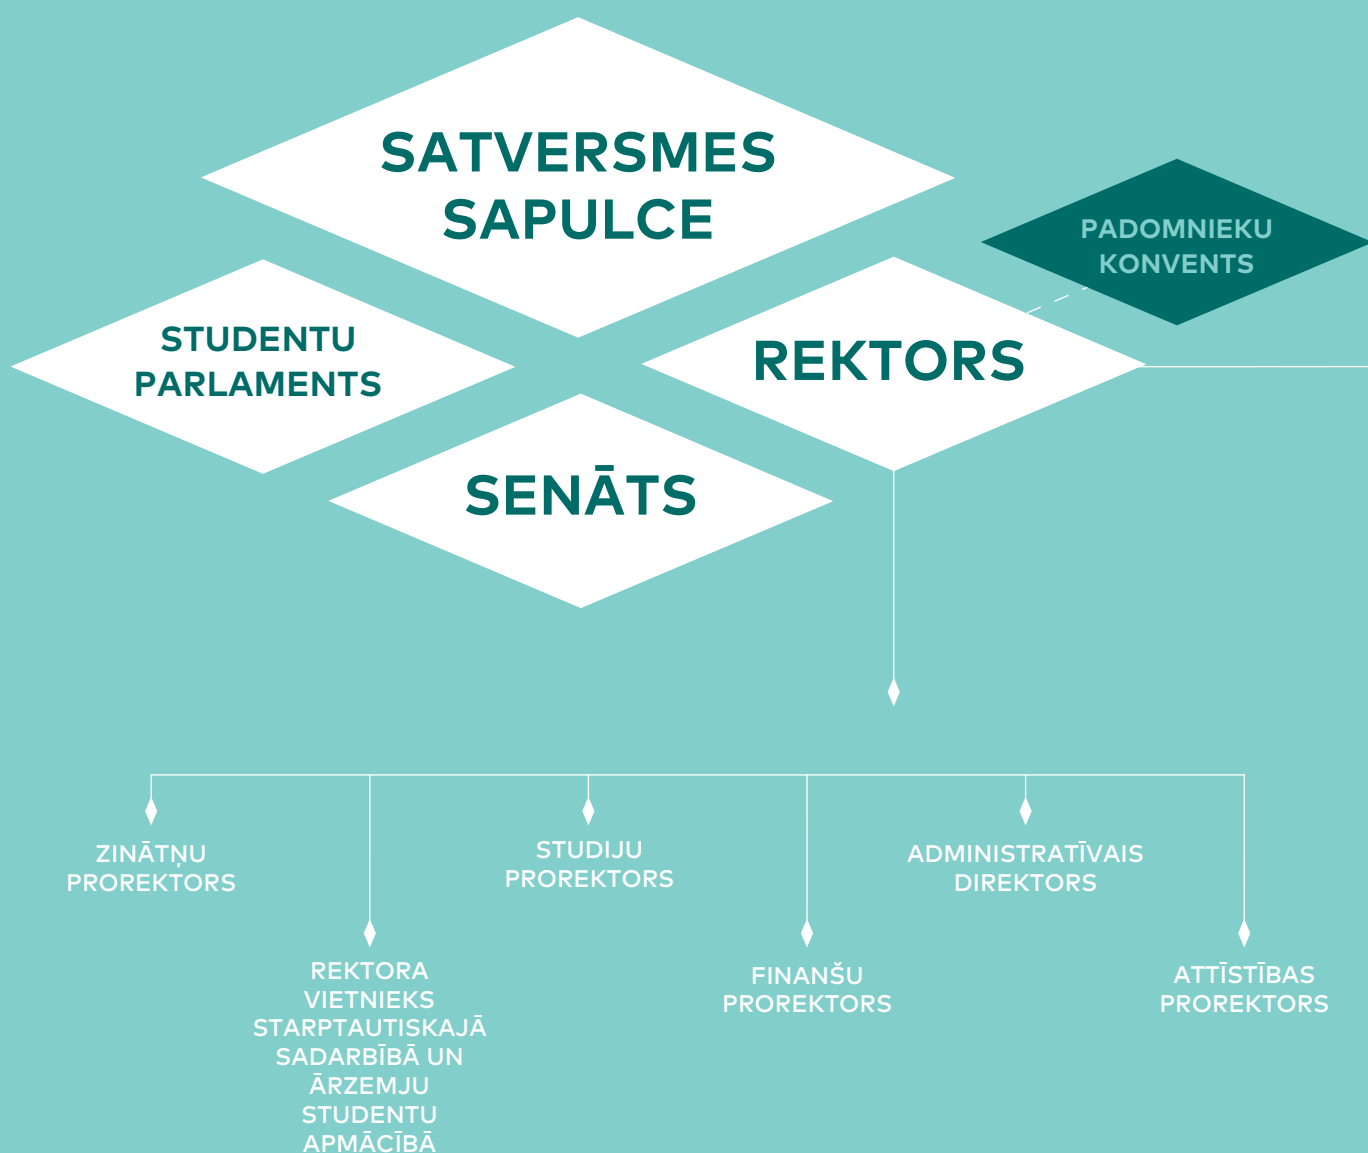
SATVERSMES SAPULCE

PADOMNIEKU KONVENTS

STUDENTU PARLAMENTS

REKTORS

SENĀTS

ZINĀTŅU PROREKTORS

STUDIJU PROREKTORS

ADMINISTRATĪVAIS DIREKTORS

REKTORA VIETNIEKS STARPTAUTISKAJĀ SADARBĪBĀ UN ĀRZEMJU STUDENTU APMĀCĪBĀ

FINANŠU PROREKTORS

ATTĪSTĪBAS PROREKTORS